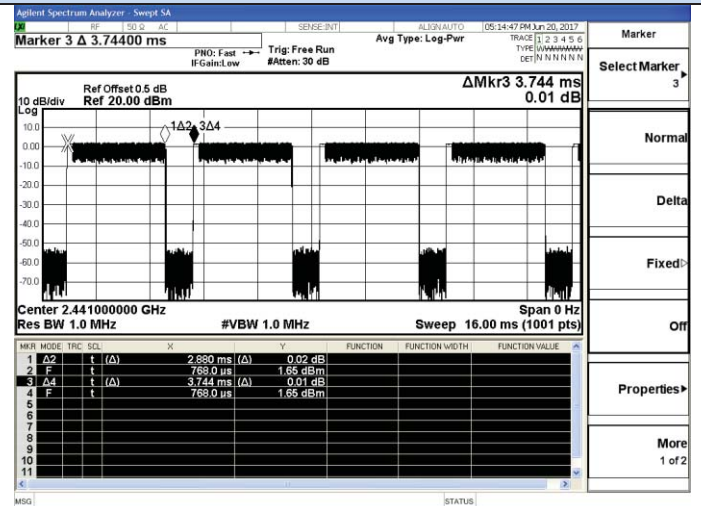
Agilent Spectrum Analyzer - Swept SA

RF 50 Ω AC SENSE:INT ALIGN AUTO 05:14:47 PM Jun 20, 2017

Marker 3 Δ 3.74400 ms

PNO: Fast IFGain:Low

Trig: Free Run #Atten: 30 dB

Avg Type: Log-Pwr

TRACE 1 2 3 4 5 6 TYPE WWWWWW DET N N N N N N

Marker

Select Marker 3

Ref Offset 0.5 dB
10 dB/div Ref 20.00 dBm

ΔMkr3 3.744 ms
0.01 dB

Log

10.0
0.00
-10.0
-20.0
-30.0
-40.0
-50.0
-60.0
-70.0

1Δ2 3Δ4

Normal

Delta

Fixed

Center 2.441000000 GHz
Res BW 1.0 MHz #VBW 1.0 MHz

Span 0 Hz
Sweep 16.00 ms (1001 pts)

Off

| MKR | MODE | TRC | SCL | X | | Y | FUNCTION | FUNCTION WIDTH | FUNCTION VALUE |
|---|---|---|---|---|---|---|---|---|---|
| 1 | Δ2 | | t | (Δ) | 2.880 ms | (Δ) 0.02 dB | | | |
| 2 | F | | t | | 768.0 μs | 1.65 dBm | | | |
| 3 | Δ4 | | t | (Δ) | 3.744 ms | (Δ) 0.01 dB | | | |
| 4 | F | | t | | 768.0 μs | 1.65 dBm | | | |
| 5 | | | | | | | | | |
| 6 | | | | | | | | | |
| 7 | | | | | | | | | |
| 8 | | | | | | | | | |
| 9 | | | | | | | | | |
| 10 | | | | | | | | | |
| 11 | | | | | | | | | |

Properties

More
1 of 2

MSG STATUS